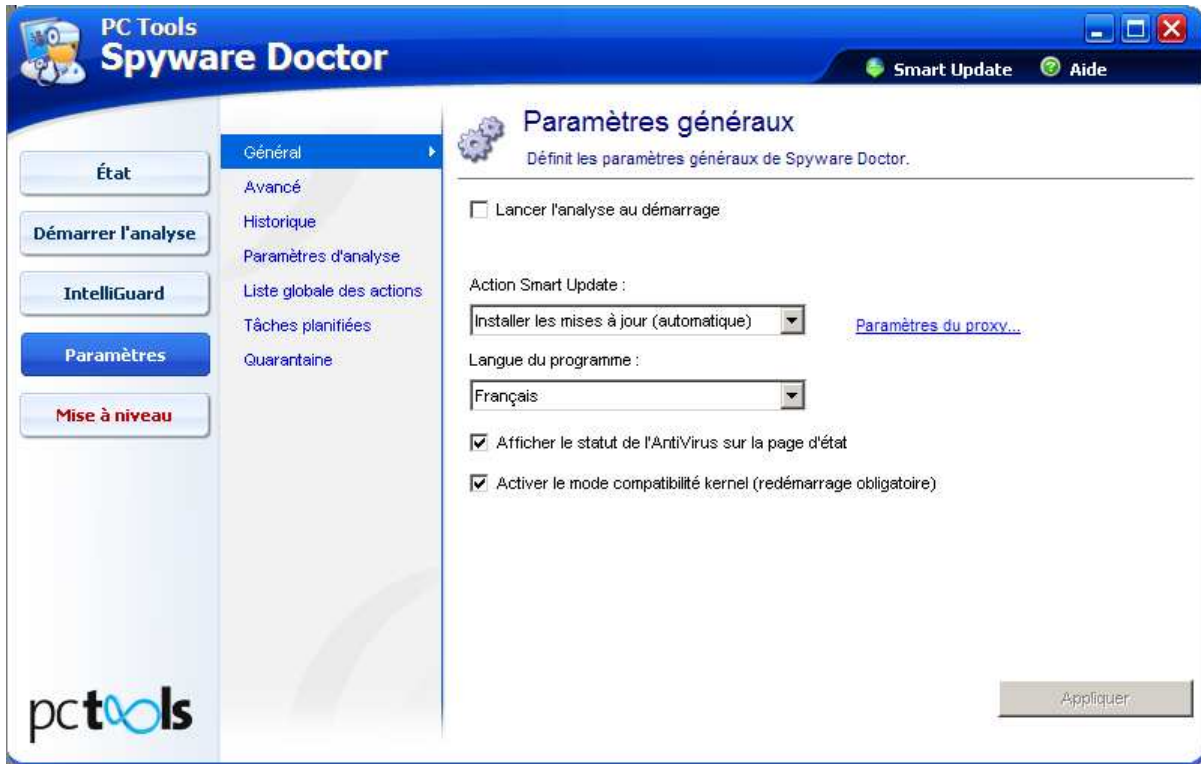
PC Tools
Spyware Doctor

Smart Update
Aide

État
Démarrer l'analyse
IntelliGuard
Paramètres
Mise à niveau

Général
Avancé
Historique
Paramètres d'analyse
Liste globale des actions
Tâches planifiées
Quarantaine

Paramètres généraux
Définit les paramètres généraux de Spyware Doctor.

Lancer l'analyse au démarrage

Action Smart Update :
Installer les mises à jour (automatique)
Paramètres du proxy...

Langue du programme :
Français

Afficher le statut de l'AntiVirus sur la page d'état

Activer le mode compatibilité kernel (redémarrage obligatoire)

Appliquer

pctools